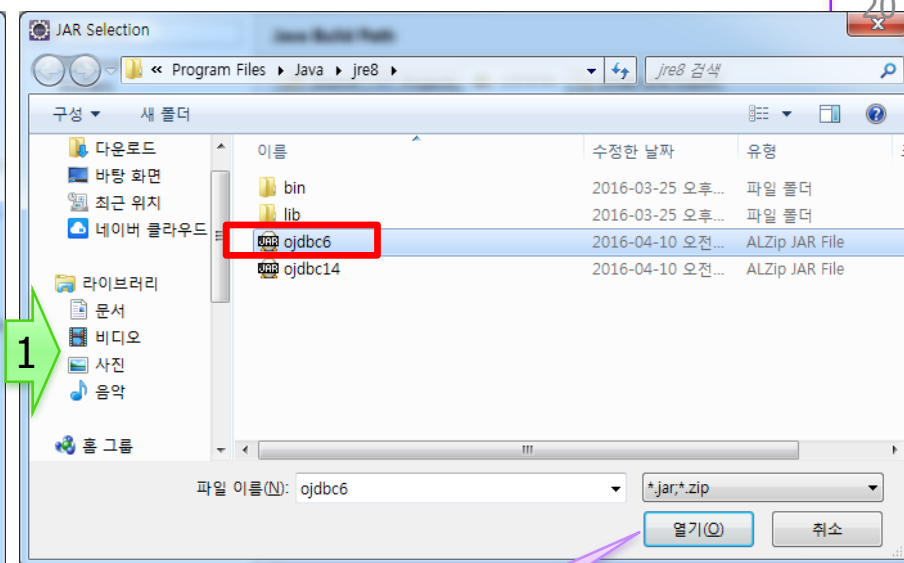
JAR Selection

Java Build Path

« Program Files › Java › jre8 ›

jre8 검색

구성 ▾ 새 폴더

다운로드
바탕 화면
최근 위치
네이버 클라우드

라이브러리
문서
비디오
사진
음악

홈 그룹

| 이름 | 수정한 날짜 | 유형 |
|---|---|---|
| bin | 2016-03-25 오후... | 파일 폴더 |
| lib | 2016-03-25 오후... | 파일 폴더 |
| ojdbc6 | 2016-04-10 오전... | ALZip JAR File |
| ojdbc14 | 2016-04-10 오전... | ALZip JAR File |

1

파일 이름(N): ojdbc6

*.jar;*.zip

열기(O)

취소

20